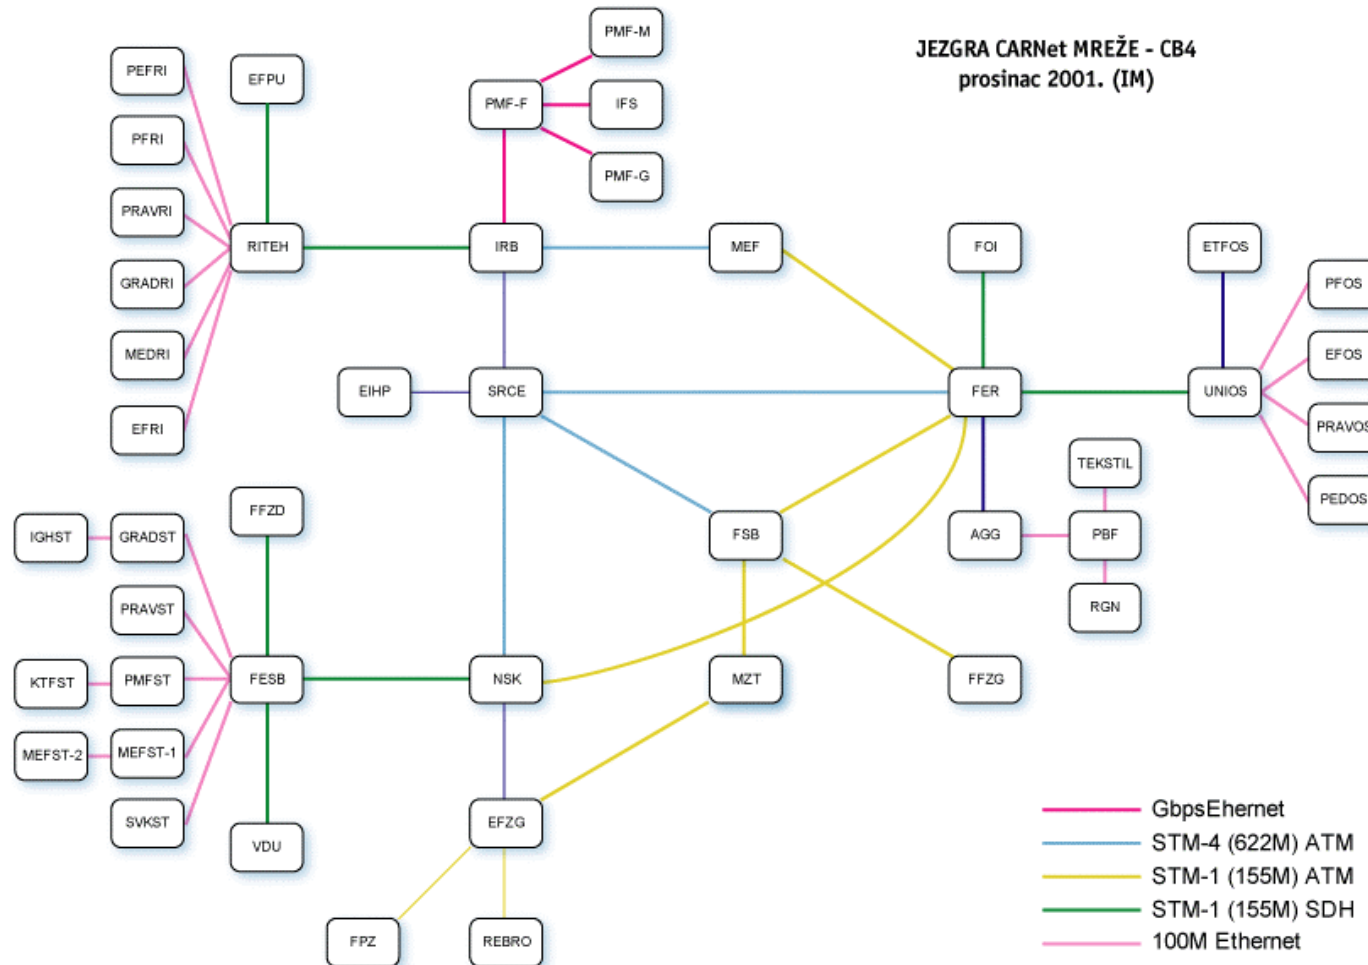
JEZGRA CARNet MREŽE - CB4
prosinac 2001. (IM)

PMF-M
PMF-F
IFS
PMF-G
PEFRI
EFPU
PFRI
PRAVRI
RITEH
IRB
MEF
FOI
ETFOS
GRADRI
PFOS
MEDRI
EFOS
EIHP
SRCE
FER
UNIOS
EFRI
PRAVOS
TEKSTIL
PEDOS
FFZD
IGHST
GRADST
FSB
AGG
PBF
PRAVST
RGN
KTFST
PMFST
FESB
NSK
MZT
FFZG
MEFST-2
MEFST-1
SVKST
EFZG
VDU
FPZ
REBRO

GbpsEhernet
STM-4 (622M) ATM
STM-1 (155M) ATM
STM-1 (155M) SDH
100M Ethernet